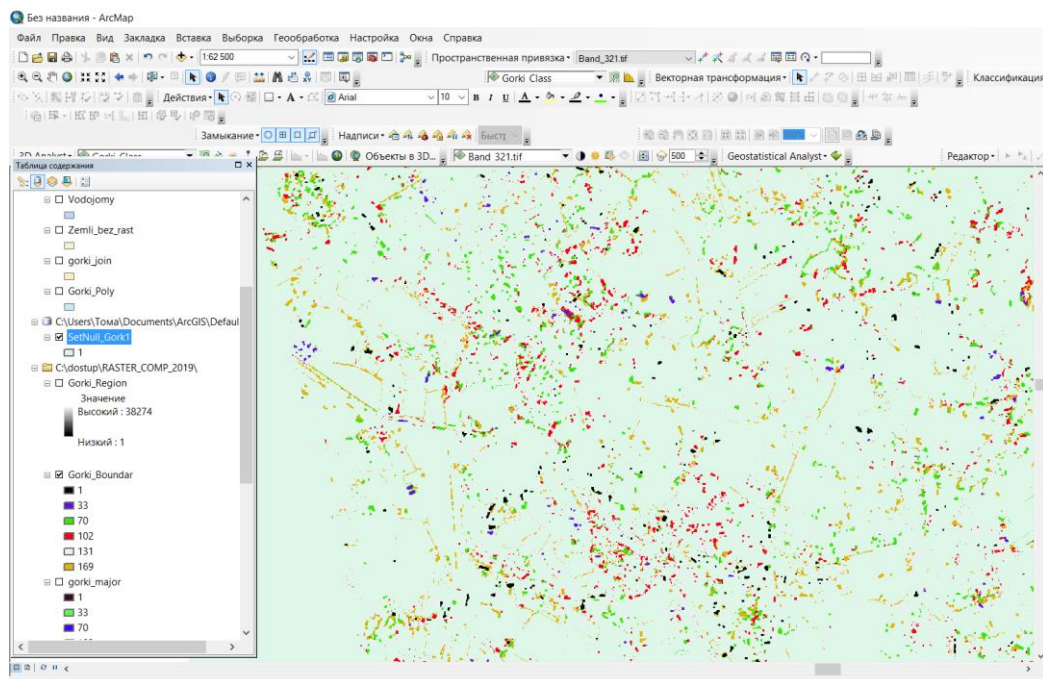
Без названия - ArcMap

Файл Правка Вид Закладка Вставка Выборка Геообработка Настройка Окна Справка

1:62 500

Пространственная привязка▾ Band_321.tif

Gorki Class

Векторная трансформация▾

Классификация

Действия▾

Arial 10 B I U A

Замыкание▾

Надписи▾

Быстр

3D Analyst▾ Gorki Class

Объекты в 3D...

Band 321.tif

500

Geostatistical Analyst▾

Редактор▾

Таблица содержания

Vodojomy

Zemli_bez_rast

gorki_join

Gorki_Poly

C:\Users\Тома\Documents\ArcGIS\Defaul

SetNull_Gork1

1

C:\dostup\RASTER_COMP_2019\

Gorki_Region

Значение

Высокий : 38274

Низкий : 1

Gorki_Boundar

1

33

70

102

131

169

gorki_major

1

33

70